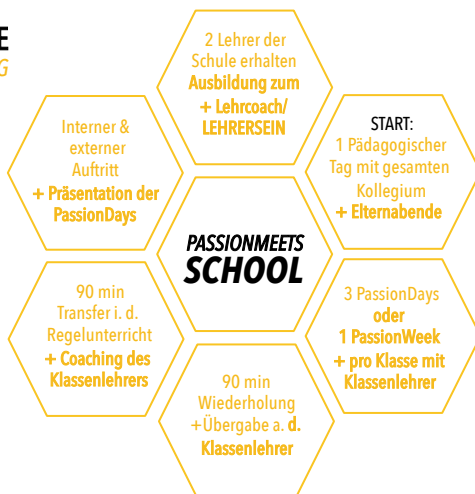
E
G

2 Lehrer der Schule erhalten **Ausbildung zum + Lehrcoach/ LEHRERSEIN**

Interner & externer Auftritt **+ Präsentation der PassionDays**

START: 1 Pädagogischer Tag mit gesamten Kollegium **+ Elternabende**

PASSIONMEETS SCHOOL

90 min Transfer i. d. Regelunterricht **+ Coaching des Klassenlehrers**

3 PassionDays **oder 1 PassionWeek + pro Klasse mit Klassenlehrer**

90 min Wiederholung +Übergabe a. **d. Klassenlehrer**